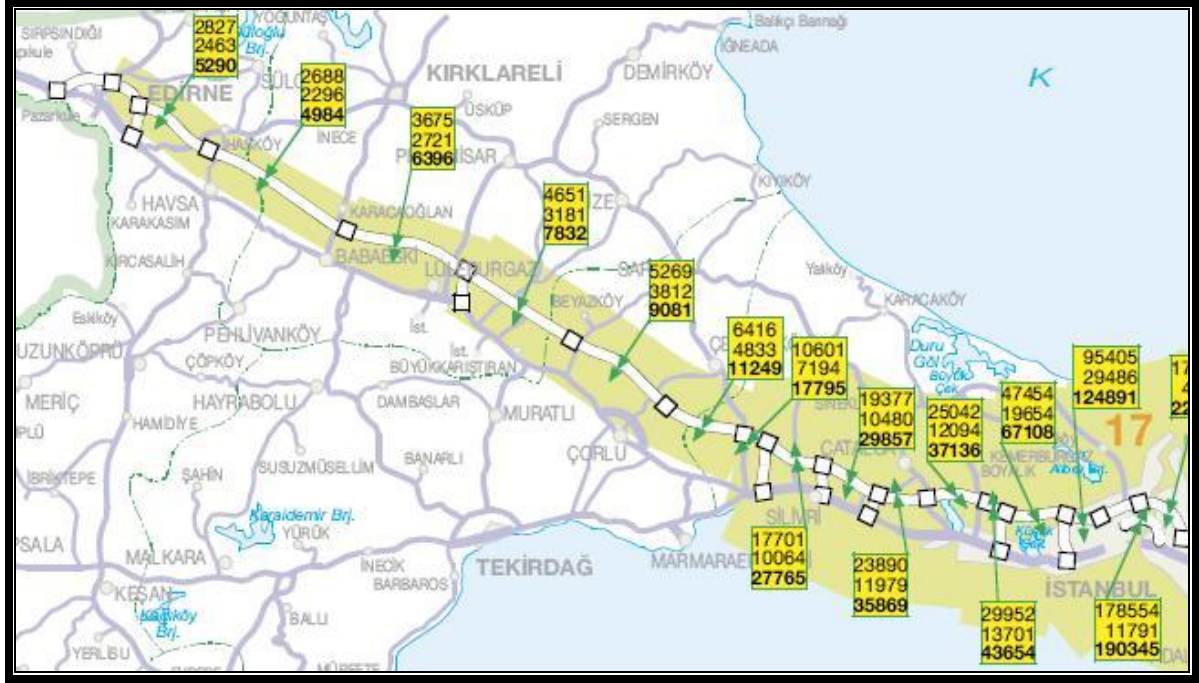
SIRPSINDIĞI
Kapıkule
YOĞUNTAŞ
Süloğlu Brj.
2827
2463
5290
EDİRNE
Pazarkule
SÜLO
2688
2296
4984
KIRKLARELİ
DEMİRKÖY
Balıkçı Barınağı
İĞNEADA
K
ÜSKÜP
HASKÖY
İNECE
3675
2721
6396
PINARHİSAR
SERGEN
HAVSA
KARAKASIM
KARACAOĞLAN
4651
3181
7832
VİZE
KIYIKÖY
KIRCASALİH
BABAESKİ
LÜLEBURGAZ
SARAY
5269
3812
9081
Yalıköy
Eskiköy
BEYAZKÖY
KARACAKÖY
PEHLİVANKÖY
İst.
UZUNKÖPRÜ
ÇÖPKÖY
İst.
BÜYÜKKARIŞTIRAN
6416
4833
11249
ÇERKEZKÖY
10601
7194
17795
Duru Gölü
Büyük Çek.
MERİÇ
HAYRABOLU
DAMBASLAR
MURATLI
19377
10480
29857
25042
12094
37136
47454
19654
67108
95405
29486
124891
17
İPSALA
HAMİDİYE
SİNEKLİ
ÇATALCA
KEMERBURGAZ
BOYALIK
Alibey Brj.
İBRİKTEPE
ŞAHİN
SUSUZMÜSELLİM
BANARLI
ÇORLU
Karaidemir Brj.
SİLİVRİ
Küçük Çek.
YÜRÜK
17701
10064
27765
İPSALA
MALKARA
İNECİK
BARBAROS
TEKİRDAĞ
MARMARAEREĞLİSİ
23890
11979
35869
İSTANBUL
KEŞAN
Kadıköy Brj.
BALLI
29952
13701
43654
178554
11791
190345
YERLİSU
MÜREFTE